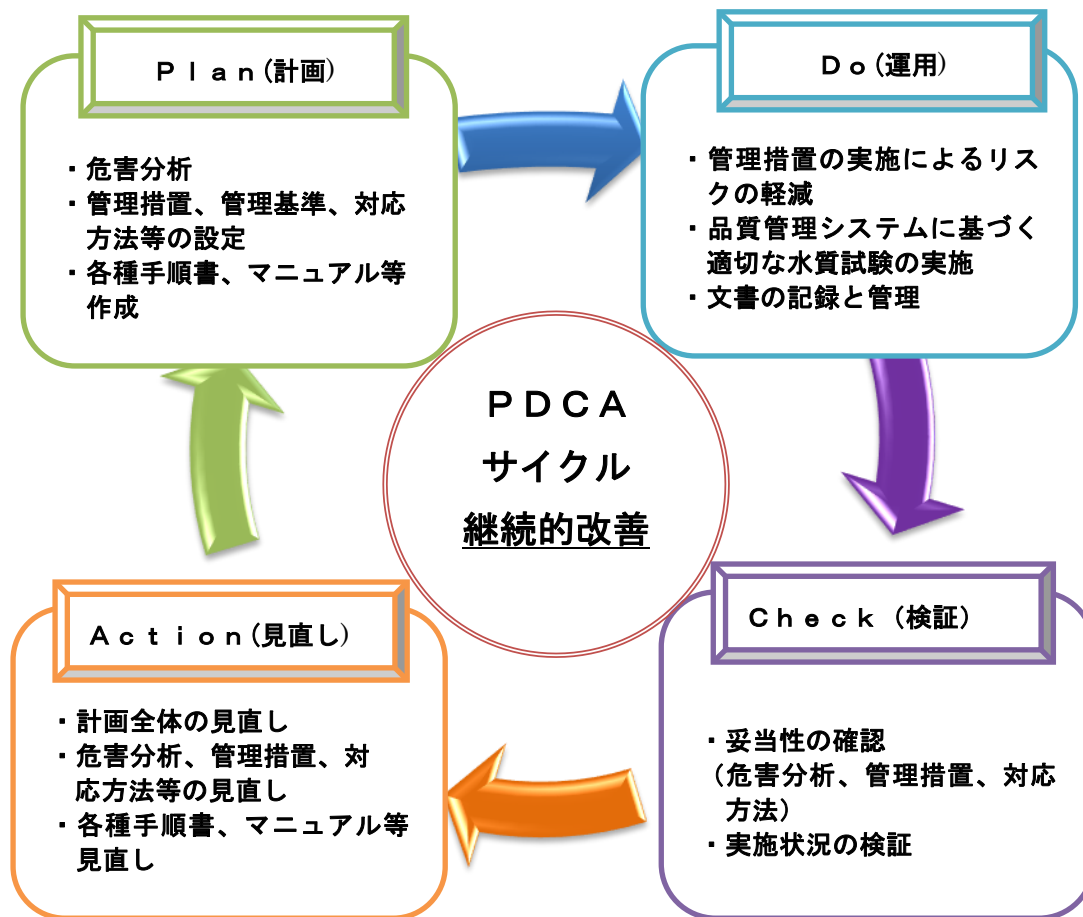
Ｐｌａｎ(計画)

・危害分析
・管理措置、管理基準、対応方法等の設定
・各種手順書、マニュアル等作成

Ｄｏ(運用)

・管理措置の実施によるリスクの軽減
・品質管理システムに基づく適切な水質試験の実施
・文書の記録と管理

ＰＤＣＡ
サイクル
継続的改善

Ａｃｔｉｏｎ(見直し)

・計画全体の見直し
・危害分析、管理措置、対応方法等の見直し
・各種手順書、マニュアル等見直し

Ｃｈｅｃｋ（検証)

・妥当性の確認
（危害分析、管理措置、対応方法）
・実施状況の検証